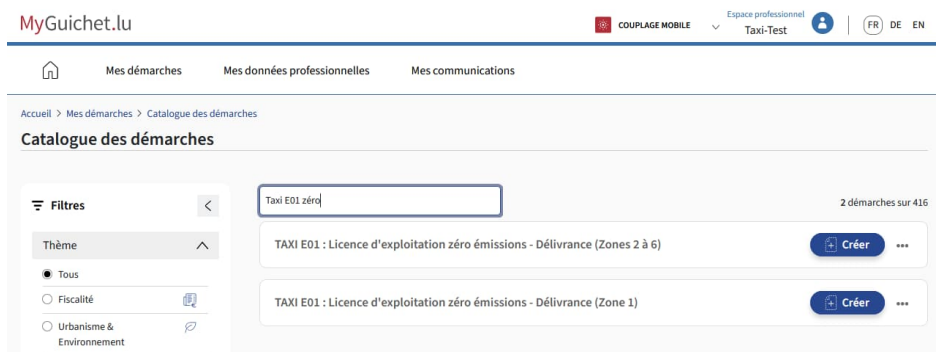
MyGuichet.lu

COUPLAGE MOBILE

Espace professionnel
Taxi-Test

FR DE EN

Mes démarches    Mes données professionnelles    Mes communications

Accueil > Mes démarches > Catalogue des démarches

Catalogue des démarches

Filtres

Thème

Tous

Fiscalité

Urbanisme & Environnement

Taxi E01 zéro

2 démarches sur 416

TAXI E01 : Licence d'exploitation zéro émissions - Délivrance (Zones 2 à 6)

Créer

TAXI E01 : Licence d'exploitation zéro émissions - Délivrance (Zone 1)

Créer